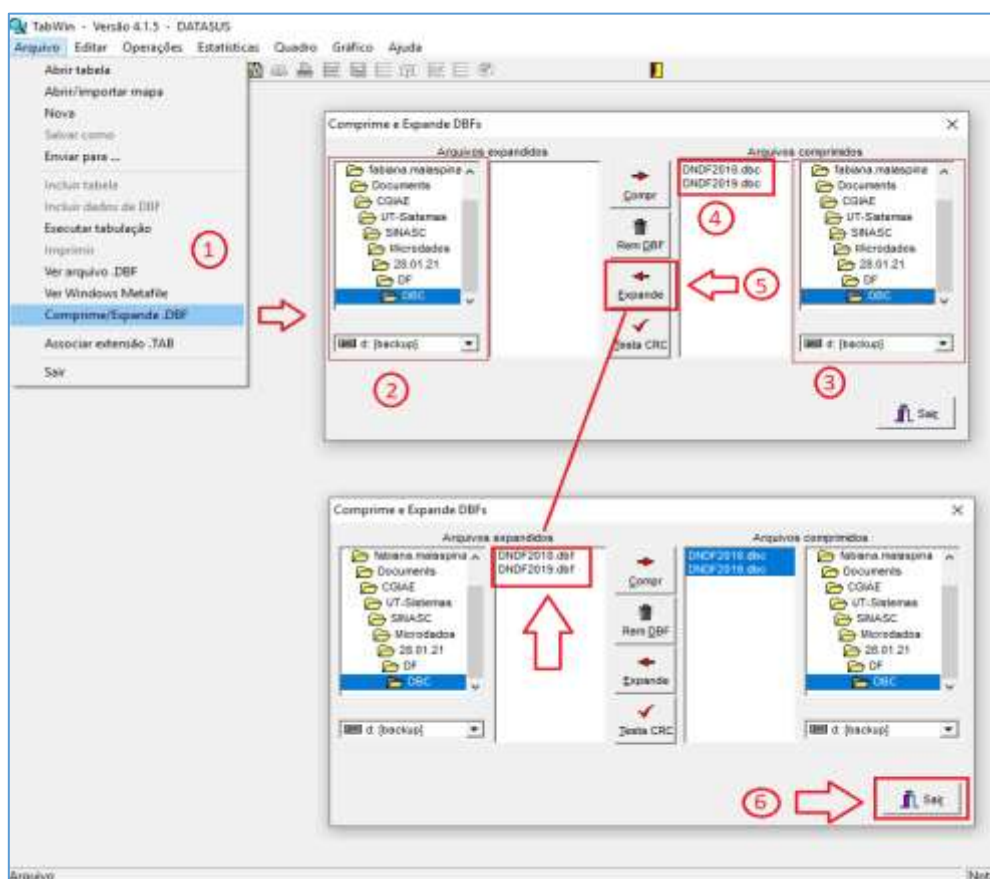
TabWin - Versão 4.1.5 - DATASUS

Arquivo Editar Operações Estatísticas Quadro Gráfico Ajuda

Abrir tabela
Abrir/importar mapa
Nova
Salvar como
Enviar para ...
Incluir tabela
Incluir dados de DBF
Executar tabulação
Imprimir
Ver arquivo .DBF
Ver Windows Metafile
Comprime/Expande .DBF
Associar extensão .TAB
Sair

1

Comprime e Expande DBFs

Arquivos expandidos

fabiana.malaspina
Documents
CGIAE
UT-Sistemas
SINASC
Microdados
28.01.21
DF
DBC

d: [backup]

Compr
Rem DBF
Expande
Testa CRC

Arquivos comprimidos

DNDF2018.dbc
DNDF2019.dbc

fabiana.malaspina
Documents
CGIAE
UT-Sistemas
SINASC
Microdados
28.01.21
DF
DBC

d: [backup]

2

3

4

5

Sair

Comprime e Expande DBFs

Arquivos expandidos

fabiana.malaspina
Documents
CGIAE
UT-Sistemas
SINASC
Microdados
28.01.21
DF
DBC

DNDF2018.dbf
DNDF2019.dbf

d: [backup]

Compr
Rem DBF
Expande
Testa CRC

Arquivos comprimidos

DNDF2018.dbc
DNDF2019.dbc

fabiana.malaspina
Documents
CGIAE
UT-Sistemas
SINASC
Microdados
28.01.21
DF
DBC

d: [backup]

6

Sair

Arquivo

Nat